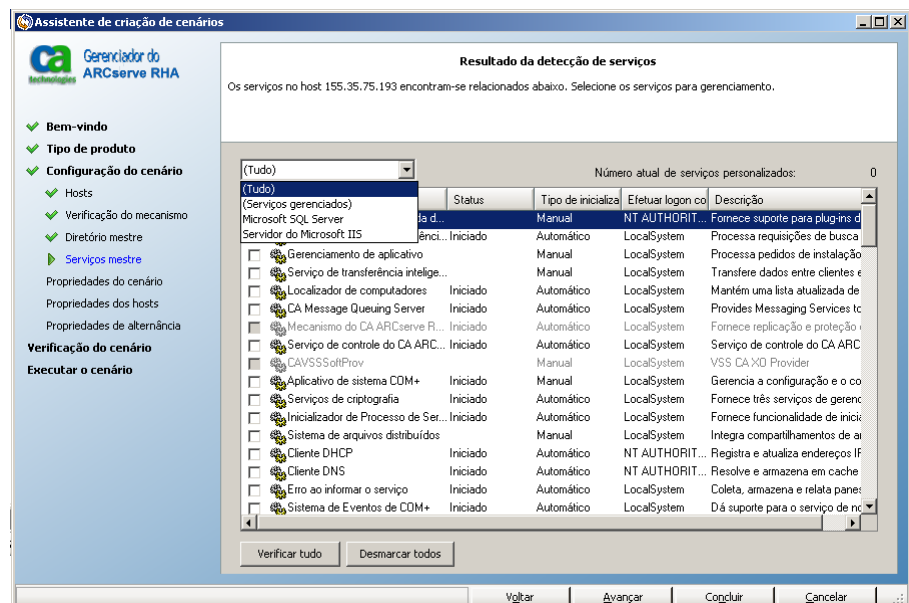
Assistente de criação de cenários

ca technologies Gerenciador do ARCserve RHA

Bem-vindo
Tipo de produto
Configuração do cenário
Hosts
Verificação do mecanismo
Diretório mestre
Serviços mestre
Propriedades do cenário
Propriedades dos hosts
Propriedades de alternância
Verificação do cenário
Executar o cenário

Resultado da detecção de serviços

Os serviços no host 155.35.75.193 encontram-se relacionados abaixo. Selecione os serviços para gerenciamento.

(Tudo)
(Tudo)
(Serviços gerenciados)
Microsoft SQL Server
Servidor do Microsoft IIS

Número atual de serviços personalizados: 0

| | Status | Tipo de inicializa | Efetuar logon co | Descrição |
|---|---|---|---|---|
| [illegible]da d... | | Manual | NT AUTHORIT... | Fornece suporte para plug-ins d |
| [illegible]ênci... | Iniciado | Automático | LocalSystem | Processa requisições de busca |
| Gerenciamento de aplicativo | | Manual | LocalSystem | Processa pedidos de instalação |
| Serviço de transferência intelige... | | Manual | LocalSystem | Transfere dados entre clientes e |
| Localizador de computadores | Iniciado | Automático | LocalSystem | Mantém uma lista atualizada de |
| CA Message Queuing Server | Iniciado | Automático | LocalSystem | Provides Messaging Services to |
| Mecanismo do CA ARCserve R... | Iniciado | Automático | LocalSystem | Fornece replicação e proteção c |
| Serviço de controle do CA ARC... | Iniciado | Automático | LocalSystem | Serviço de controle do CA ARC |
| CAVSSSoftProv | | Manual | LocalSystem | VSS CA XO Provider |
| Aplicativo de sistema COM+ | Iniciado | Manual | LocalSystem | Gerencia a configuração e o co |
| Serviços de criptografia | Iniciado | Automático | LocalSystem | Fornece três serviços de gerenc |
| Inicializador de Processo de Ser... | Iniciado | Automático | LocalSystem | Fornece funcionalidade de inici |
| Sistema de arquivos distribuídos | | Manual | LocalSystem | Integra compartilhamentos de ar |
| Cliente DHCP | Iniciado | Automático | NT AUTHORIT... | Registra e atualiza endereços IF |
| Cliente DNS | Iniciado | Automático | NT AUTHORIT... | Resolve e armazena em cache |
| Erro ao informar o serviço | Iniciado | Automático | LocalSystem | Coleta, armazena e relata panes |
| Sistema de Eventos de COM+ | Iniciado | Automático | LocalSystem | Dá suporte para o serviço de no |

Verificar tudo
Desmarcar todos

Voltar
Avançar
Concluir
Cancelar